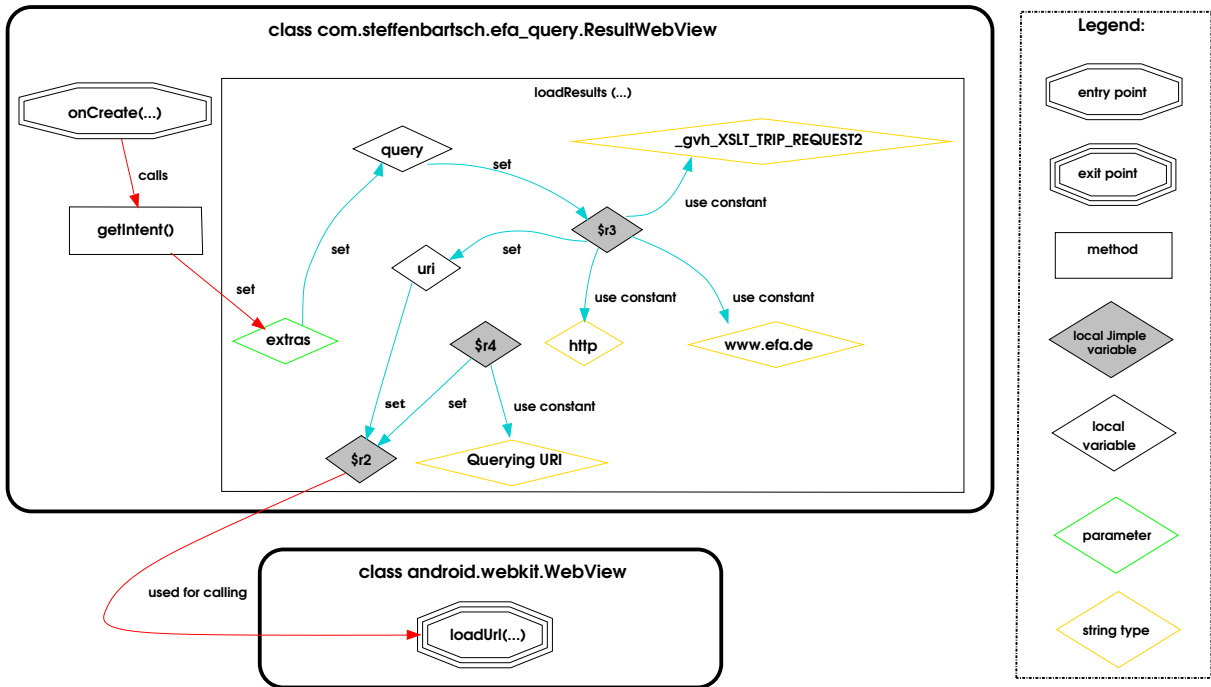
class com.steffenbartsch.efa_query.ResultWebView

onCreate(...)

calls

getIntent()

set

loadResults (...)

query

set

_gvh_XSLT_TRIP_REQUEST2

use constant

$r3

set

uri

set

use constant

use constant

extras

http

www.efa.de

$r4

set

set

use constant

$r2

Querying URI

class android.webkit.WebView

used for calling

loadUrl(...)

Legend:

entry point

exit point

method

local Jimple variable

local variable

parameter

string type